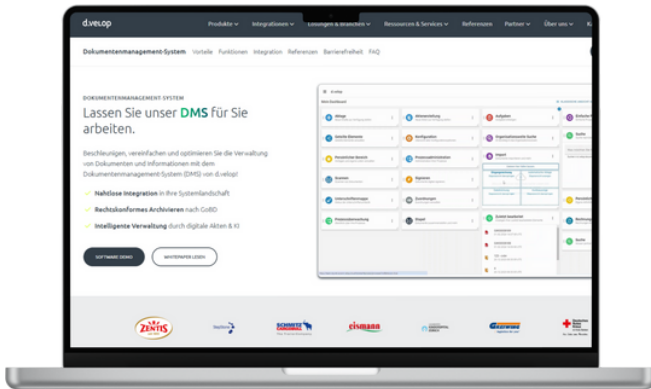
d.velop

Produkte Integrationen Lösungen & Branchen Ressourcen & Services Referenzen Partner Über uns

Dokumentenmanagement-System Vorteile Funktionen Integration Referenzen Barrierefreiheit FAQ

DOKUMENTENMANAGEMENT-SYSTEM

Lassen Sie unser DMS für Sie arbeiten.

Beschleunigen, vereinfachen und optimieren Sie die Verwaltung von Dokumenten und Informationen mit dem Dokumentenmanagement-System (DMS) von d.velop!

Nahtlose Integration in Ihre Systemlandschaft

Rechtskonformes Archivieren nach GoBD

Intelligente Verwaltung durch digitale Akten & KI

SOFTWARE DEMO

WHITEPAPER LESEN

Mein Dashboard

Alltag
Aktenverteilung
Aufgaben
Aktuelle Elemente
Konfiguration
Organisationsweite Suche
Persönlicher Bereich
Prozessadministration
Import
Dossiers
Exporte
Unterschriftenmappe
Zuordnungen
Prozessüberwachung
Email
Zuletzt bearbeitet

Zentis
eismann